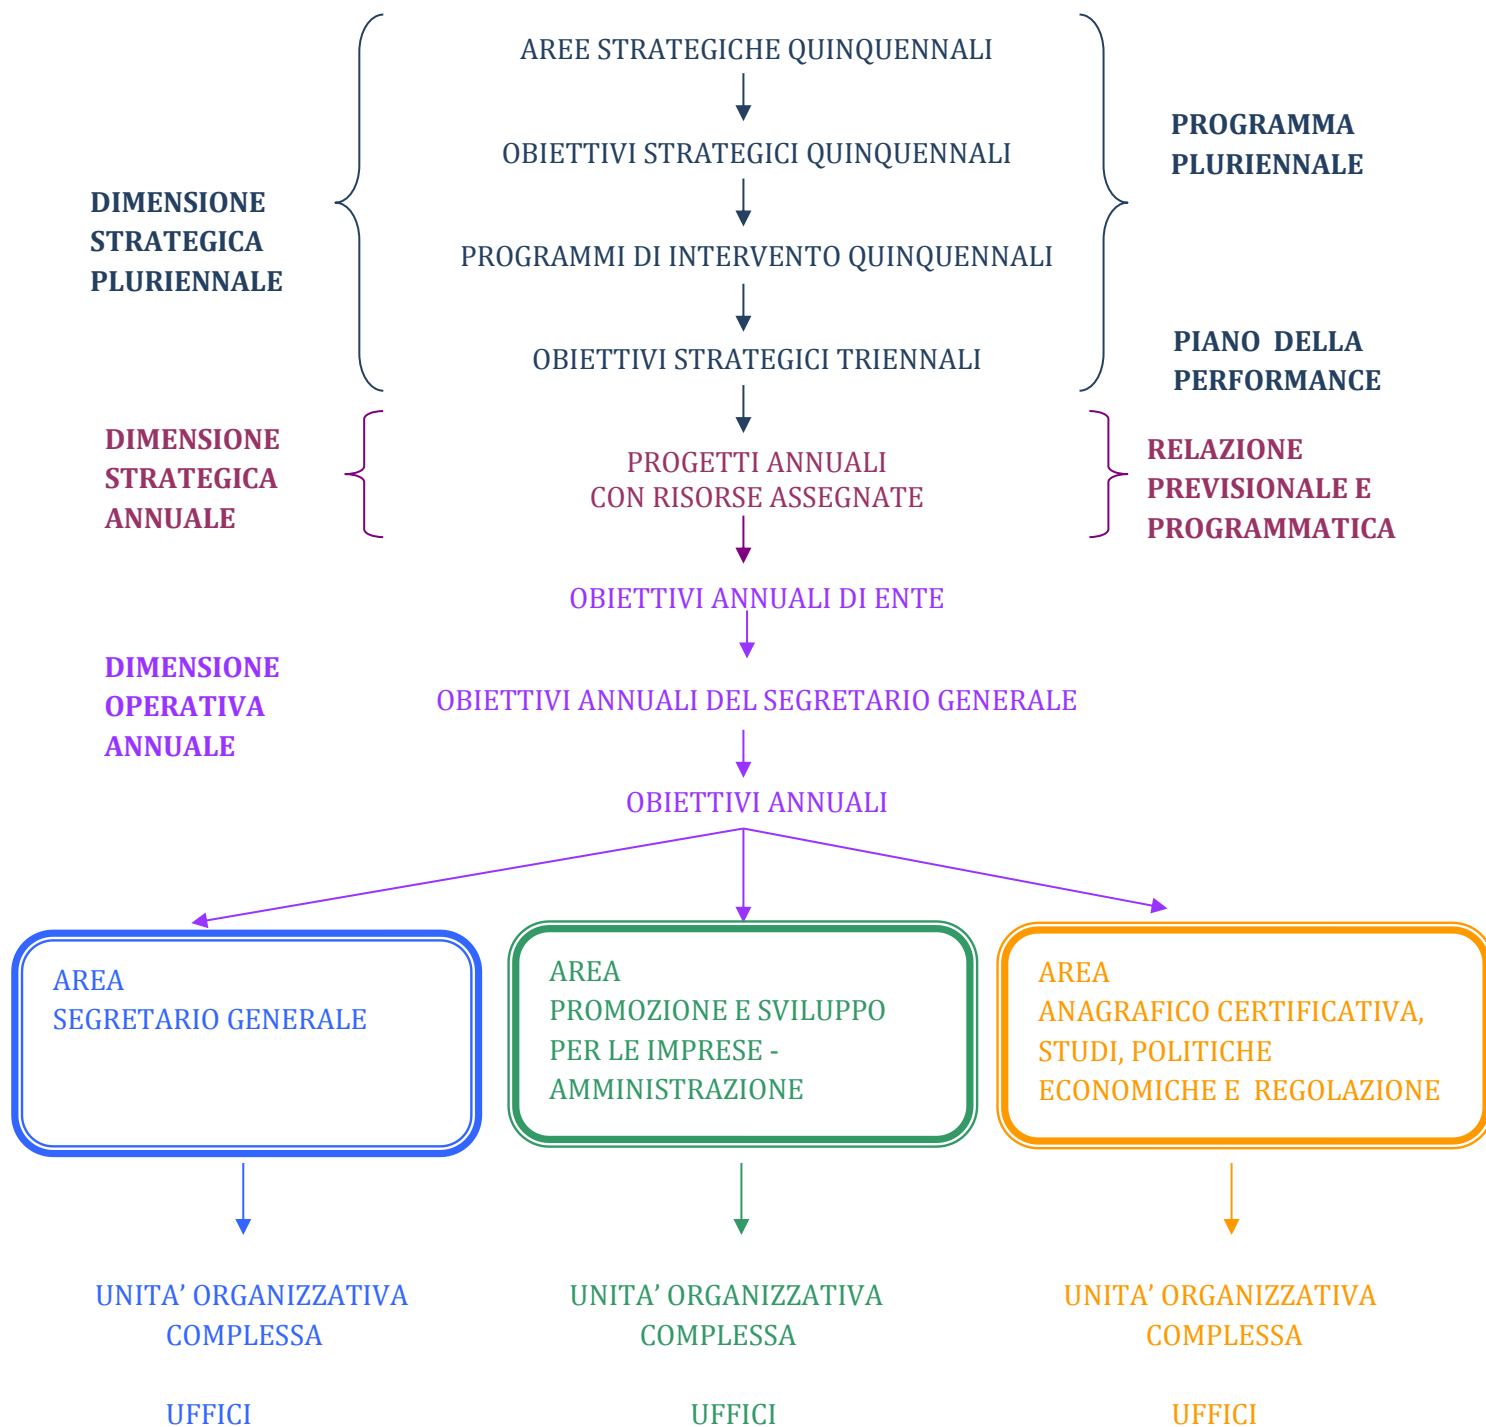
DIMENSIONE STRATEGICA PLURIENNALE

AREE STRATEGICHE QUINQUENNALI

OBIETTIVI STRATEGICI QUINQUENNALI

PROGRAMMI DI INTERVENTO QUINQUENNALI

OBIETTIVI STRATEGICI TRIENNALI

PROGRAMMA PLURIENNALE

PIANO DELLA PERFORMANCE

DIMENSIONE STRATEGICA ANNUALE

PROGETTI ANNUALI
CON RISORSE ASSEGNATE

RELAZIONE PREVISIONALE E PROGRAMMATICA

OBIETTIVI ANNUALI DI ENTE

DIMENSIONE OPERATIVA ANNUALE

OBIETTIVI ANNUALI DEL SEGRETARIO GENERALE

OBIETTIVI ANNUALI

AREA
SEGRETARIO GENERALE

AREA
PROMOZIONE E SVILUPPO PER LE IMPRESE - AMMINISTRAZIONE

AREA
ANAGRAFICO CERTIFICATIVA, STUDI, POLITICHE ECONOMICHE E REGOLAZIONE

UNITA' ORGANIZZATIVA COMPLESSA

UFFICI

UNITA' ORGANIZZATIVA COMPLESSA

UFFICI

UNITA' ORGANIZZATIVA COMPLESSA

UFFICI